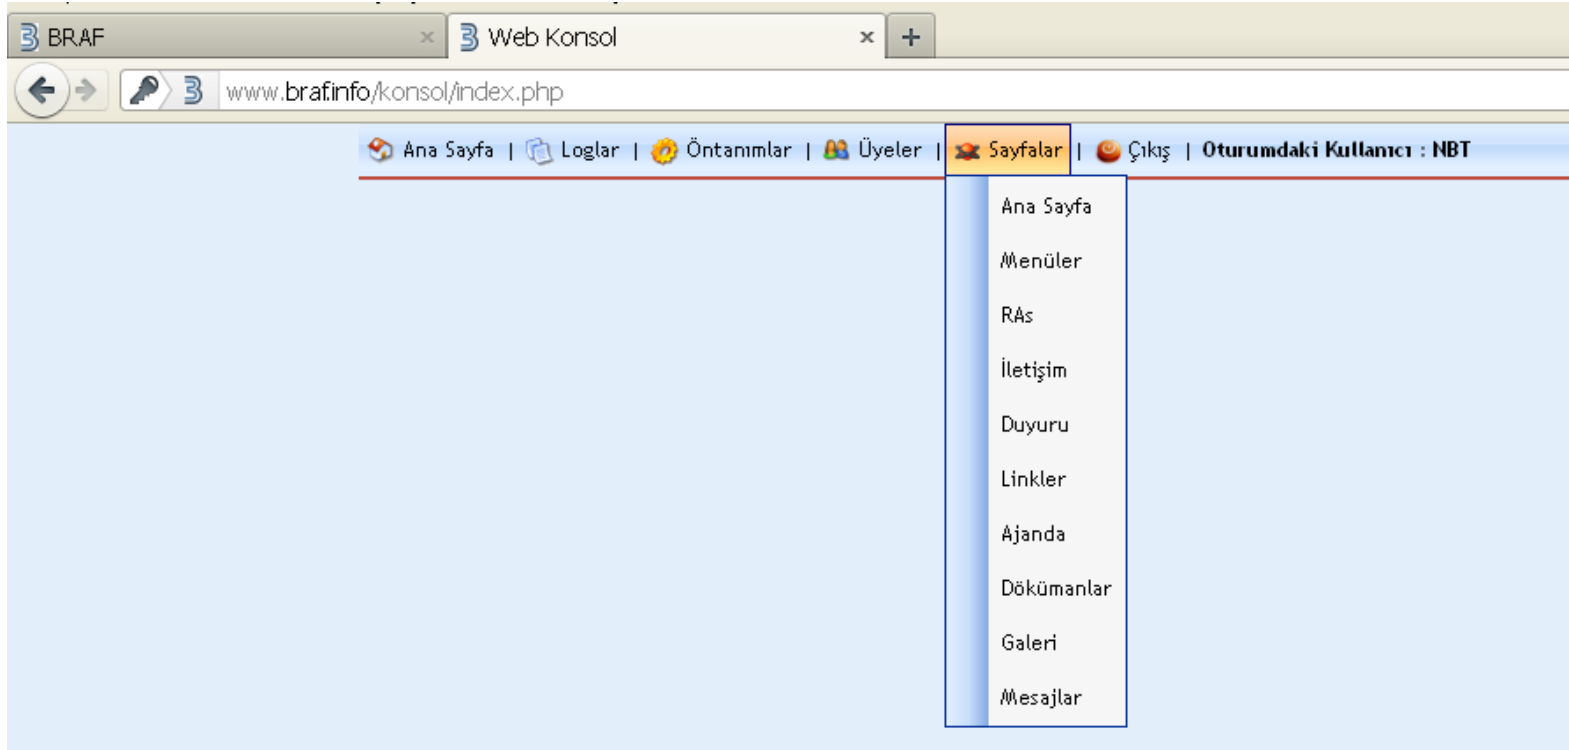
BRAF ×
Web Konsol ×
+

www.braf.info/konsol/index.php

Ana Sayfa | Loglar | Öntanımlar | Üyeler | Sayfalar | Çıkış | Oturumdaki Kullanıcı : NBT

Ana Sayfa
Menüler
RAs
İletişim
Duyuru
Linkler
Ajanda
Dökümanlar
Galeri
Mesajlar